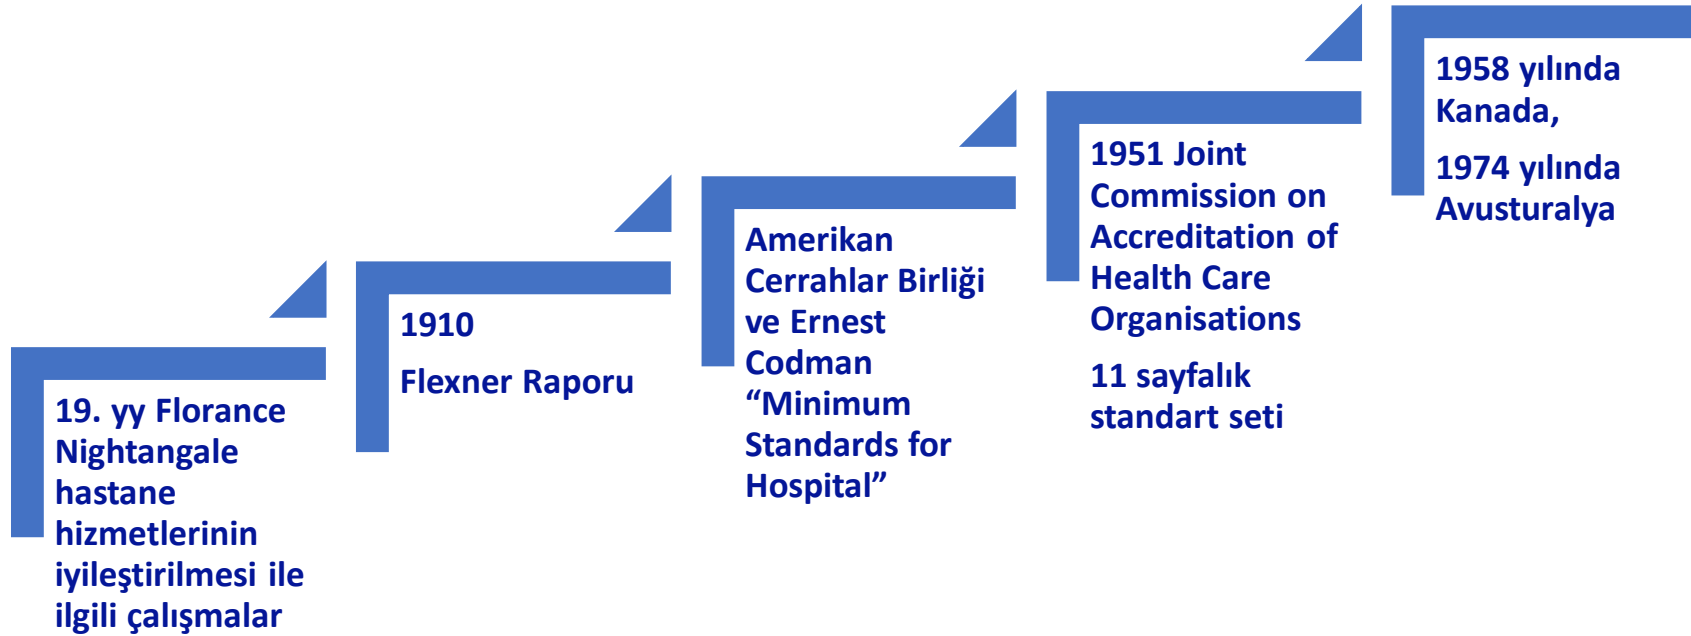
19. yy Florance Nightangale hastane hizmetlerinin iyileştirilmesi ile ilgili çalışmalar

1910

Flexner Raporu

Amerikan Cerrahlar Birliği ve Ernest Codman “Minimum Standards for Hospital”

1951 Joint Commission on Accreditation of Health Care Organisations

11 sayfalık standart seti

1958 yılında Kanada,

1974 yılında Avusturalya